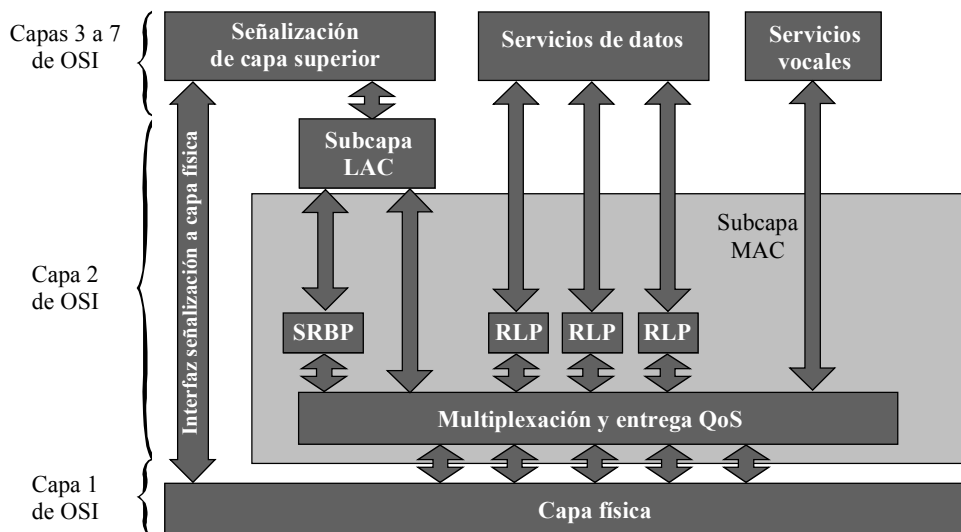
Capas 3 a 7 de OSI

Señalización de capa superior

Servicios de datos

Servicios vocales

Subcapa LAC

Interfaz señalización a capa física

Subcapa MAC

Capa 2 de OSI

SRBP

RLP

RLP

RLP

Multiplexación y entrega QoS

Capa 1 de OSI

Capa física